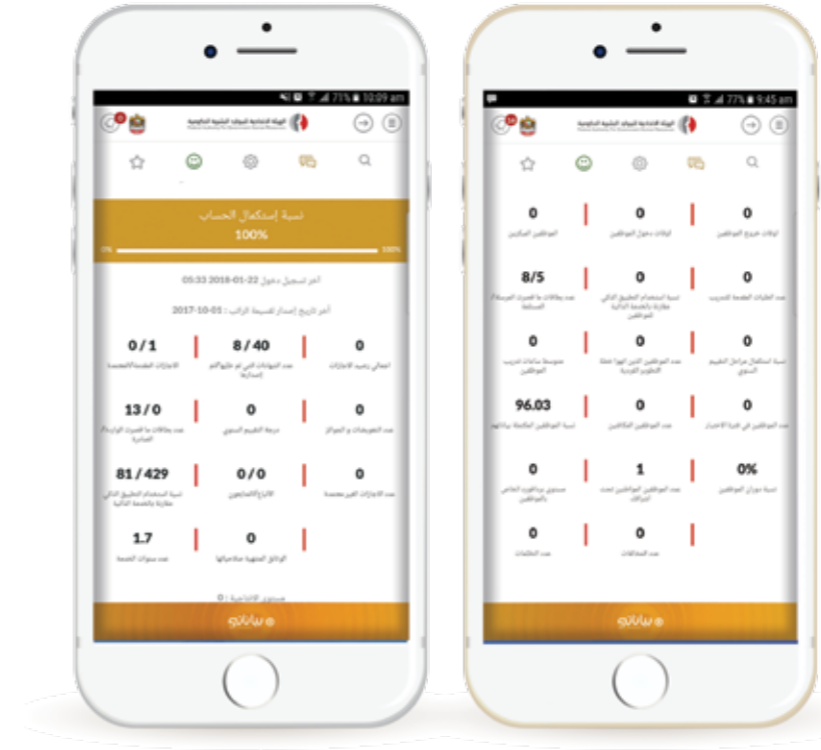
71% 10:09 am

الهيئة الاتحادية للموارد البشرية الحكومية

نسبة إستكمال الحساب
100%
0% 100%

آخر تسجيل دخول 2018-01-22 05:33

آخر تاريخ إصدار لقسيمة الراتب : 2017-10-01

| 0/1 | 8 / 40 | 0 |
|---|---|---|
| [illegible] | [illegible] | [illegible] |
| 13 / 0 | 0 | 0 |
| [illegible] | درجة التقييم السنوي | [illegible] |
| 81 / 429 | 0 / 0 | 0 |
| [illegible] | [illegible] | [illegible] |
| 1.7 | 0 | |
| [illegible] | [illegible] | |

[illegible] : 0

بياناتي

77% 9:45 am

الهيئة الاتحادية للموارد البشرية الحكومية

| 0 | 0 | 0 |
|---|---|---|
| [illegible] | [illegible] | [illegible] |
| 8/5 | 0 | 0 |
| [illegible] | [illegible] | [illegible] |
| 0 | 0 | 0 |
| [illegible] | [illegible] | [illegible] |
| 96.03 | 0 | 0 |
| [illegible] | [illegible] | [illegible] |
| 0 | 1 | 0% |
| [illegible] | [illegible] | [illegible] |
| 0 | 0 | |
| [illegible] | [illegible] | |

بياناتي